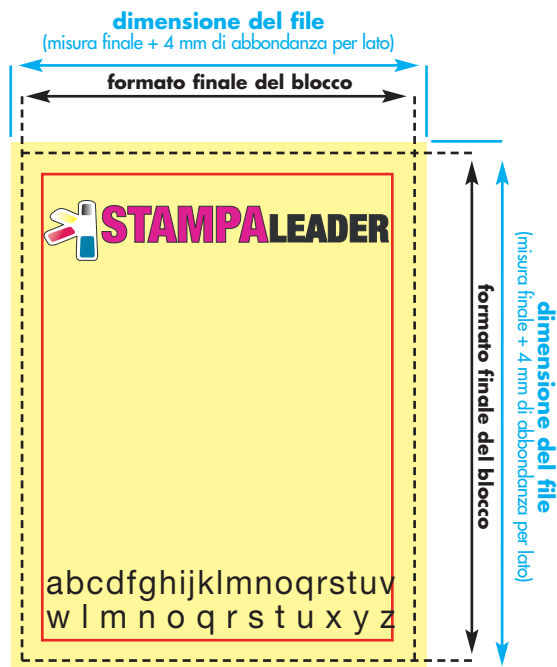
dimensione del file
(misura finale + 4 mm di abbondanza per lato)

formato finale del blocco

STAMPALEADER

abcdfghijklmnoqrstuv
wlmnoqrstuxyz

formato finale del blocco

dimensione del file
(misura finale + 4 mm di abbondanza per lato)